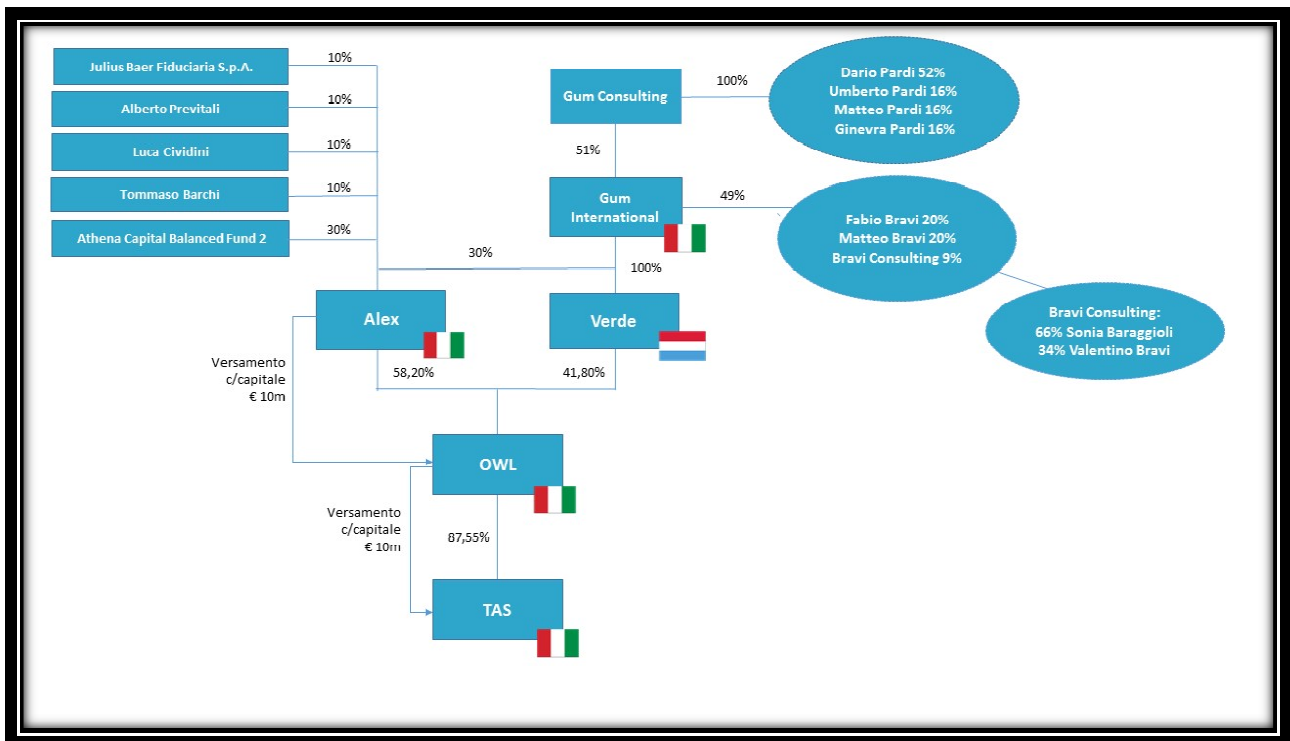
Julius Baer Fiduciaria S.p.A.
10%

Alberto Previtali
10%

Luca Cividini
10%

Tommaso Barchi
10%

Athena Capital Balanced Fund 2
30%

Gum Consulting
100%

Dario Pardi 52%
Umberto Pardi 16%
Matteo Pardi 16%
Ginevra Pardi 16%

51%

Gum International
49%

Fabio Bravi 20%
Matteo Bravi 20%
Bravi Consulting 9%

Bravi Consulting:
66% Sonia Baraggioli
34% Valentino Bravi

30%
100%

Alex

Verde

Versamento c/capitale € 10m

58,20%
41,80%

OWL

Versamento c/capitale € 10m

87,55%

TAS